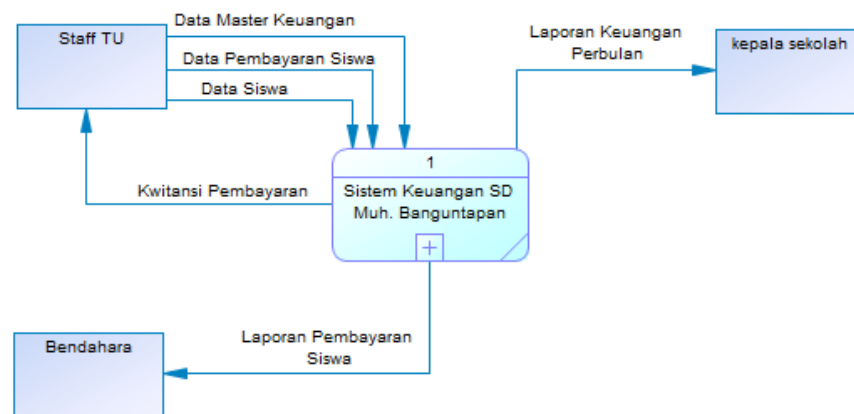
Staff TU

Data Master Keuangan

Data Pembayaran Siswa

Data Siswa

Laporan Keuangan Perbulan

kepala sekolah

1

Sistem Keuangan SD Muh. Banguntapan

Kwitansi Pembayaran

Laporan Pembayaran Siswa

Bendahara